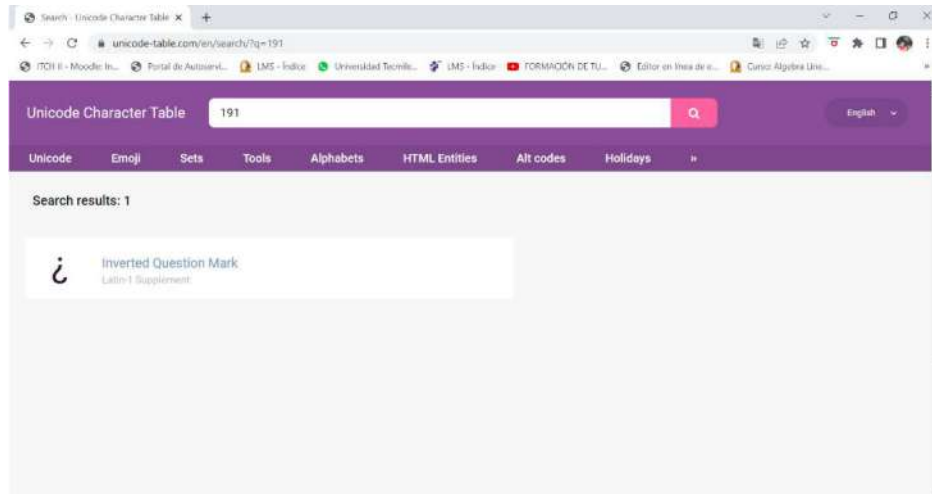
Search - Unicode Character Table ×

unicode-table.com/en/search/?q=191

ITCH II - Moodle: In... Portal de Autoservi... LMS - Índice Universidad Tecnile... LMS - Índice FORMACIÓN DE TU... Editor en línea de e... Curso Algebra Line...

Unicode Character Table 191

English

Unicode Emoji Sets Tools Alphabets HTML Entities Alt codes Holidays »

Search results: 1

¿

Inverted Question Mark

Latin-1 Supplement